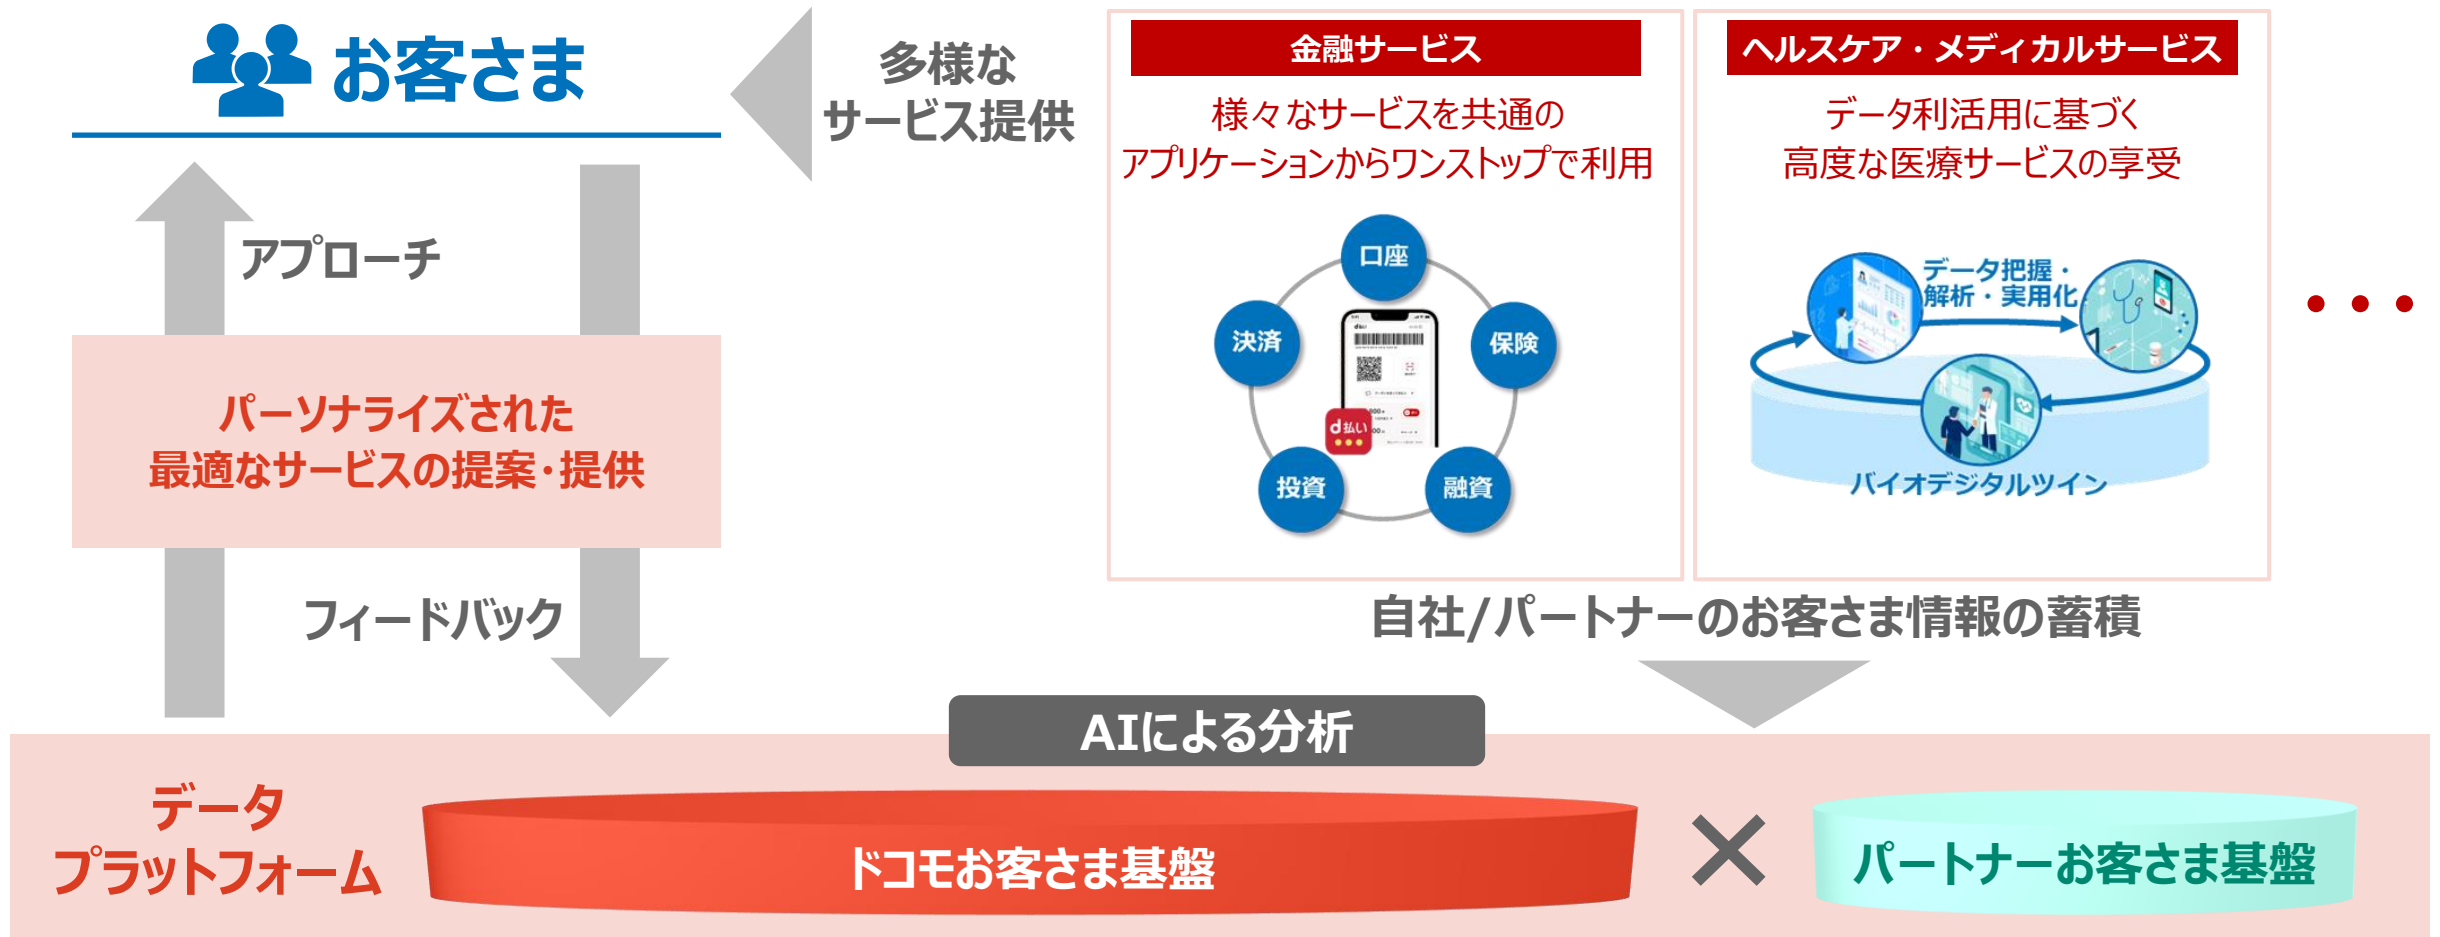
お客さま

多様な
サービス提供

金融サービス
様々なサービスを共通の
アプリケーションからワンストップで利用

口座
決済
保険
投資
融資
d払い

ヘルスケア・メディカルサービス
データ利活用に基づく
高度な医療サービスの享受

データ把握・
解析・実用化
バイオデジタルツイン

・・・

アプローチ

パーソナライズされた
最適なサービスの提案・提供

フィードバック

自社/パートナーのお客さま情報の蓄積

AIによる分析

データ
プラットフォーム

ドコモお客さま基盤

×

パートナーお客さま基盤